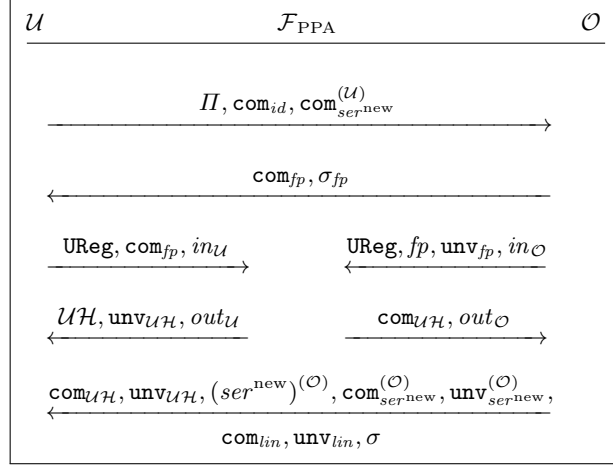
$\mathcal{U}$ $\mathcal{F}_{\text{PPA}}$ $\mathcal{O}$

$\mathit{\Pi}, \mathtt{com}_{id}, \mathtt{com}^{(\mathcal{U})}_{ser^{\text{new}}}$

$\mathtt{com}_{fp}, \sigma_{fp}$

$\mathtt{UReg}, \mathtt{com}_{fp}, in_{\mathcal{U}}$

$\mathtt{UReg}, fp, \mathtt{unv}_{fp}, in_{\mathcal{O}}$

$\mathcal{UH}, \mathtt{unv}_{\mathcal{UH}}, out_{\mathcal{U}}$

$\mathtt{com}_{\mathcal{UH}}, out_{\mathcal{O}}$

$\mathtt{com}_{\mathcal{UH}}, \mathtt{unv}_{\mathcal{UH}}, (ser^{\text{new}})^{(\mathcal{O})}, \mathtt{com}^{(\mathcal{O})}_{ser^{\text{new}}}, \mathtt{unv}^{(\mathcal{O})}_{ser^{\text{new}}},$

$\mathtt{com}_{lin}, \mathtt{unv}_{lin}, \sigma$